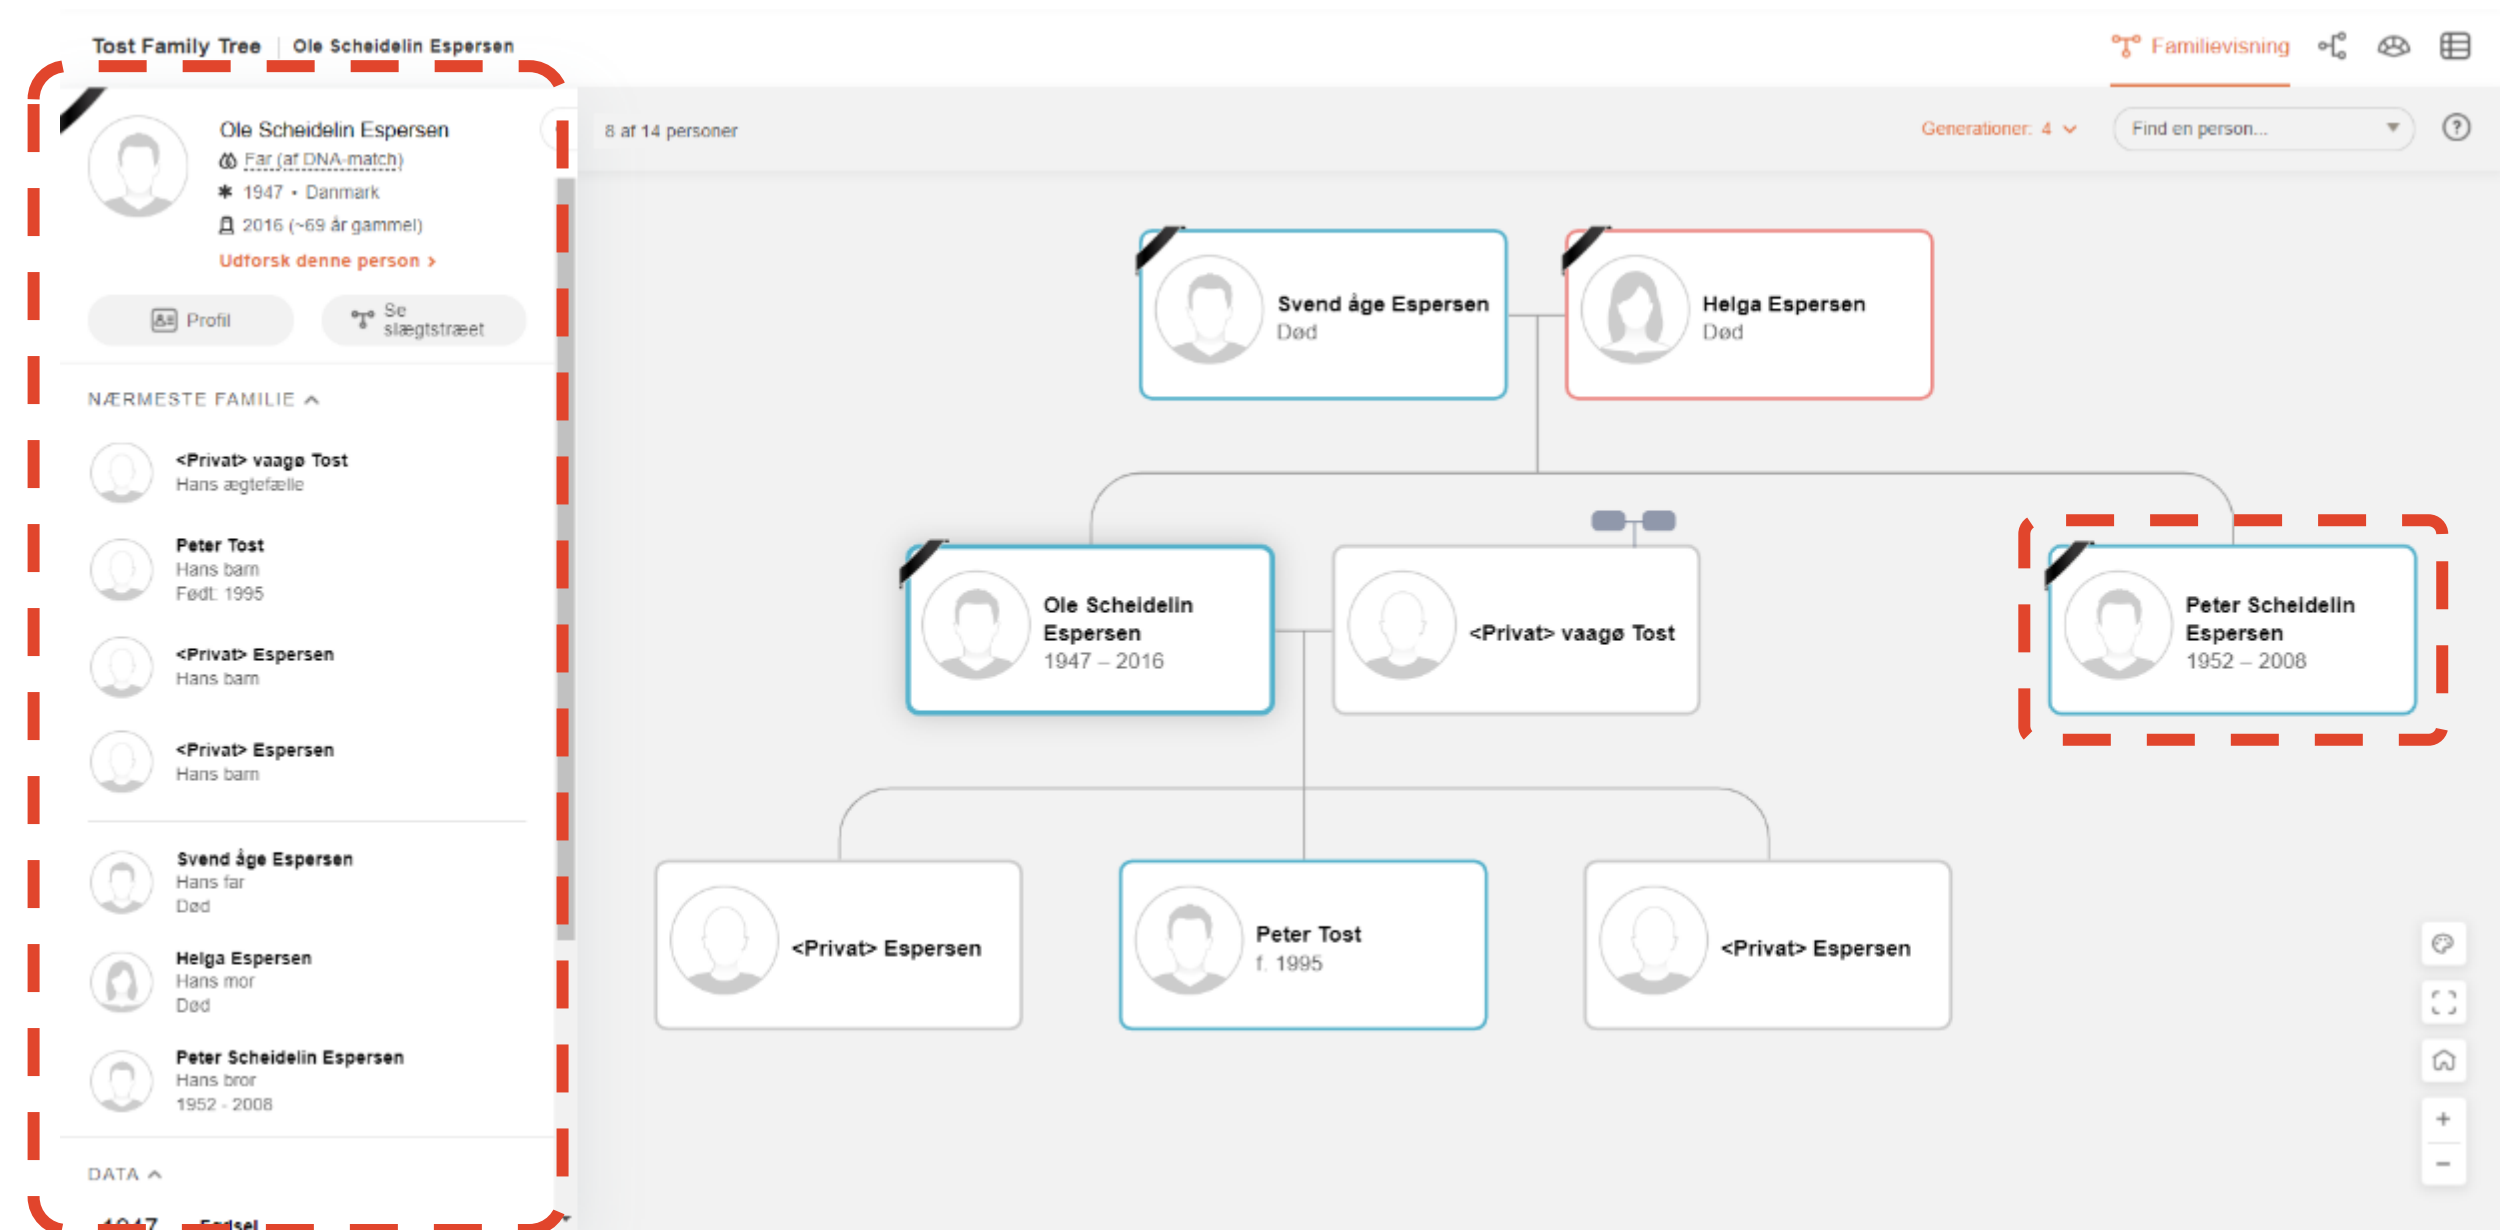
Tost Family Tree | Ole Scheidelin Espersen

Familievisning

Ole Scheidelin Espersen
Far (af DNA-match)
1947 • Danmark
2016 (~69 år gammel)
Udforsk denne person ›

Profil
Se slægtstræet

NÆRMESTE FAMILIE

<Privat> vaagø Tost
Hans ægtefælle

Peter Tost
Hans barn
Født: 1995

<Privat> Espersen
Hans barn

<Privat> Espersen
Hans barn

Svend åge Espersen
Hans far
Død

Helga Espersen
Hans mor
Død

Peter Scheidelin Espersen
Hans bror
1952 - 2008

DATA

8 af 14 personer

Generationer: 4

Find en person...

Svend åge Espersen
Død

Helga Espersen
Død

Ole Scheidelin Espersen
1947 – 2016

<Privat> vaagø Tost

Peter Scheidelin Espersen
1952 – 2008

<Privat> Espersen

Peter Tost
f. 1995

<Privat> Espersen

+
−